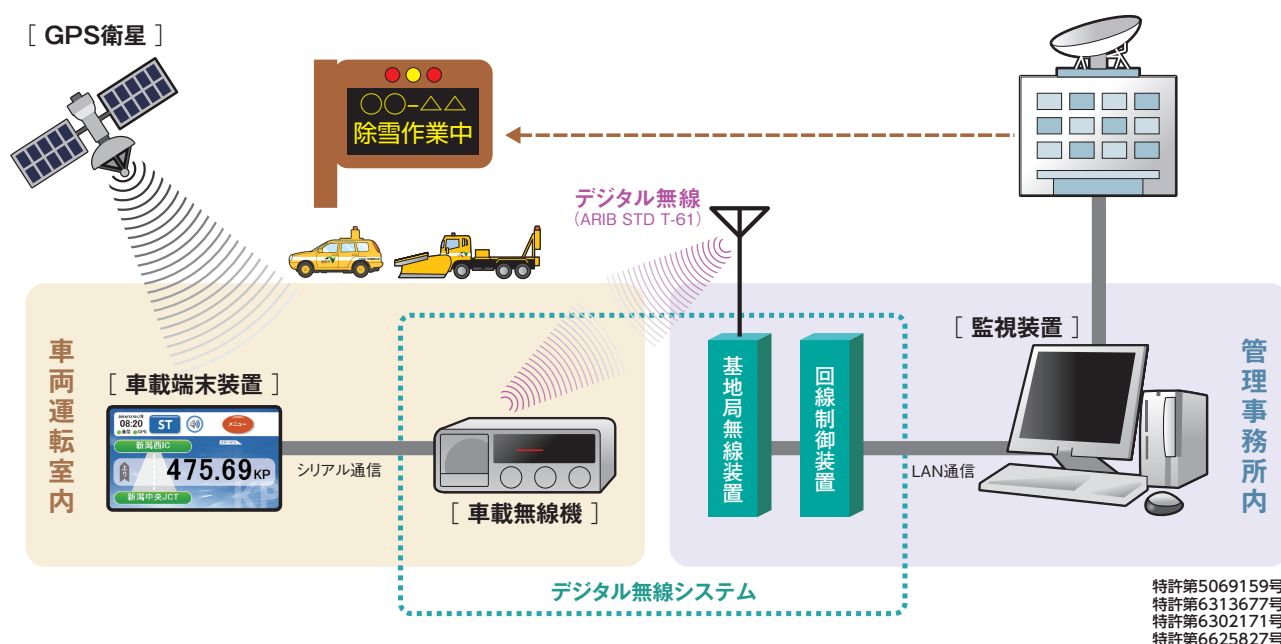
［ GPS衛星 ］

○○－△△
除雪作業中

デジタル無線
（ARIB STD T-61）

車両運転室内

［ 車載端末装置 ］

08:20
ST
メニュー
新潟西IC
475.69KP
新潟中央JCT

シリアル通信

［ 車載無線機 ］

基地局無線装置

回線制御装置

［ 監視装置 ］

LAN通信

管理事務所内

デジタル無線システム

特許第5069159号
特許第6313677号
特許第6302171号
特許第6625827号